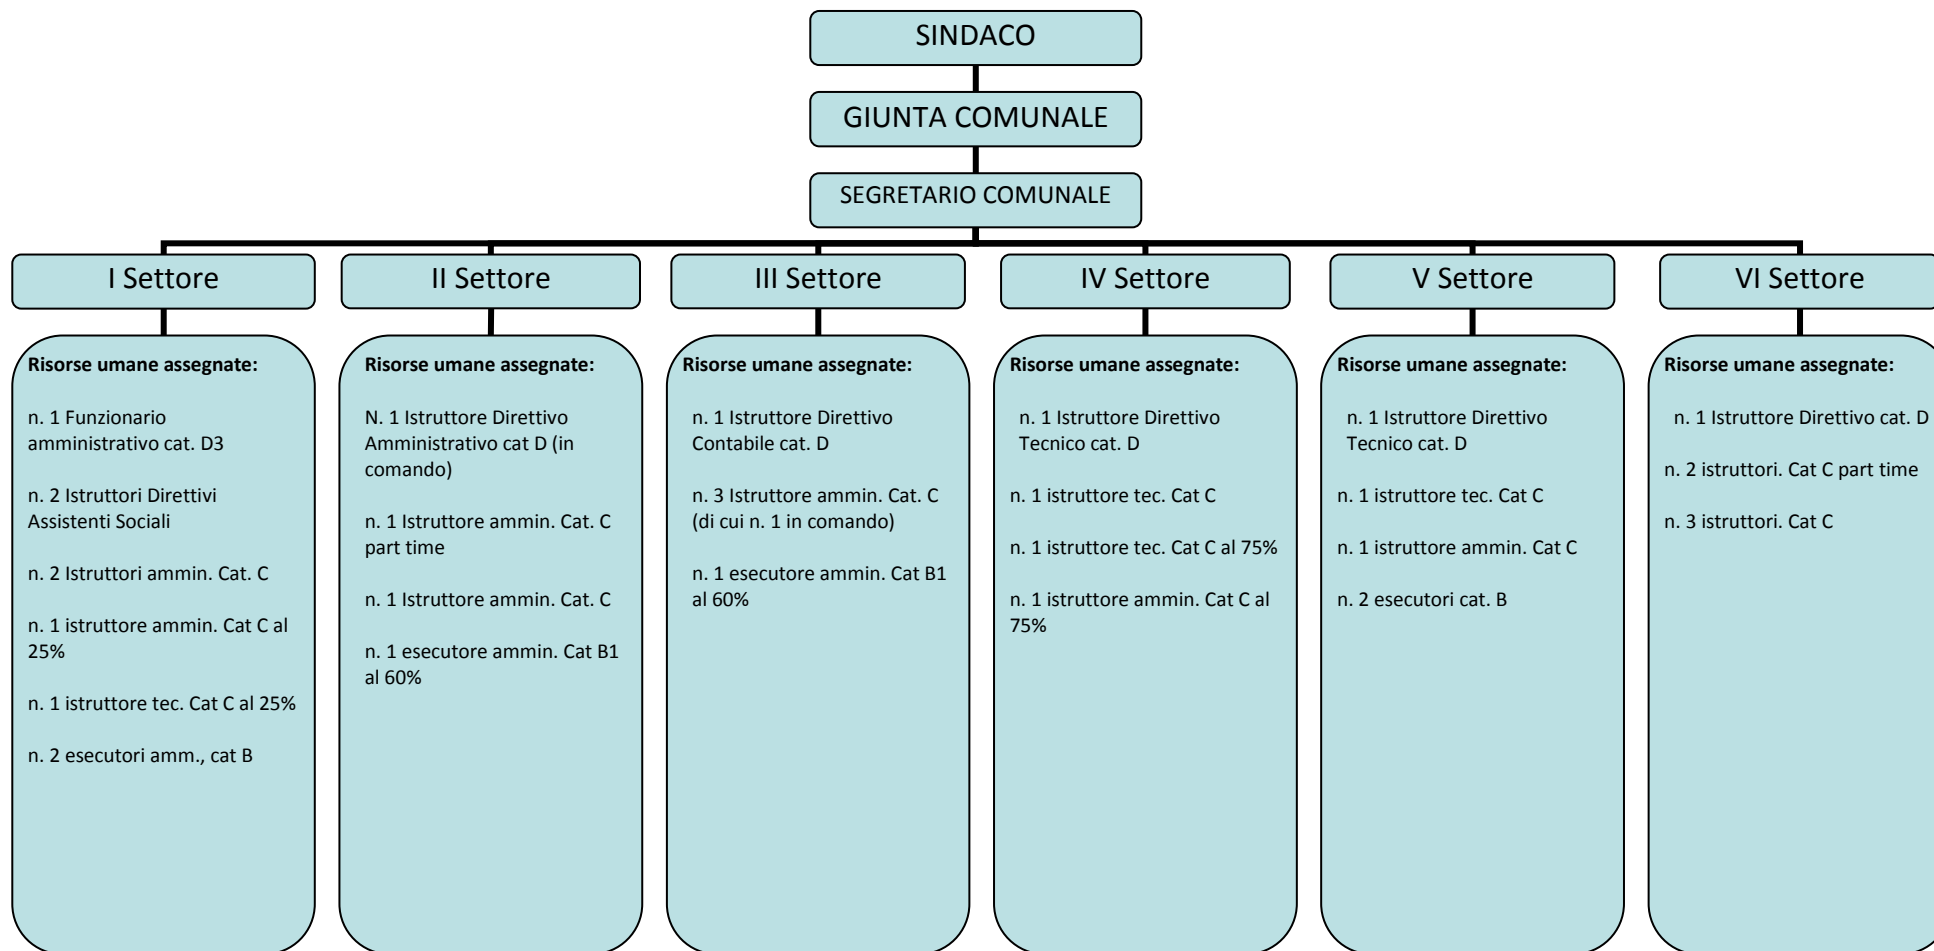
SINDACO

GIUNTA COMUNALE

SEGRETARIO COMUNALE

I Settore

Risorse umane assegnate:

n. 1 Funzionario amministrativo cat. D3

n. 2 Istruttori Direttivi Assistenti Sociali

n. 2 Istruttori ammin. Cat. C

n. 1 istruttore ammin. Cat C al 25%

n. 1 istruttore tec. Cat C al 25%

n. 2 esecutori amm., cat B

II Settore

Risorse umane assegnate:

N. 1 Istruttore Direttivo Amministrativo cat D (in comando)

n. 1 Istruttore ammin. Cat. C part time

n. 1 Istruttore ammin. Cat. C

n. 1 esecutore ammin. Cat B1 al 60%

III Settore

Risorse umane assegnate:

n. 1 Istruttore Direttivo Contabile cat. D

n. 3 Istruttore ammin. Cat. C (di cui n. 1 in comando)

n. 1 esecutore ammin. Cat B1 al 60%

IV Settore

Risorse umane assegnate:

n. 1 Istruttore Direttivo Tecnico cat. D

n. 1 istruttore tec. Cat C

n. 1 istruttore tec. Cat C al 75%

n. 1 istruttore ammin. Cat C al 75%

V Settore

Risorse umane assegnate:

n. 1 Istruttore Direttivo Tecnico cat. D

n. 1 istruttore tec. Cat C

n. 1 istruttore ammin. Cat C

n. 2 esecutori cat. B

VI Settore

Risorse umane assegnate:

n. 1 Istruttore Direttivo cat. D

n. 2 istruttori. Cat C part time

n. 3 istruttori. Cat C